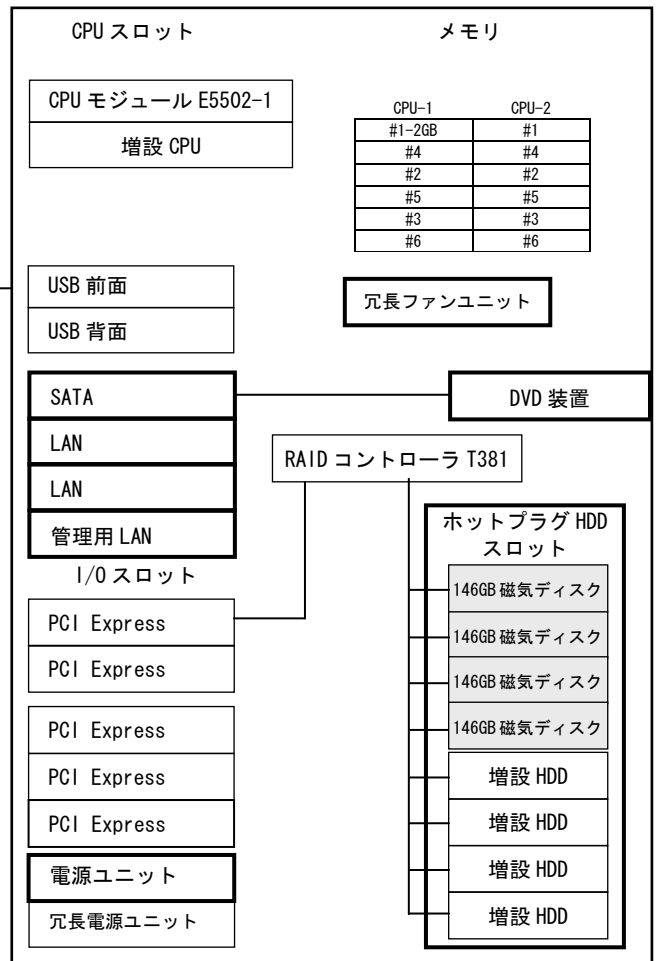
CPU スロット

メモリ

CPU モジュール E5502-1

増設 CPU

| CPU-1 | CPU-2 |
|---|---|
| #1-2GB | #1 |
| #4 | #4 |
| #2 | #2 |
| #5 | #5 |
| #3 | #3 |
| #6 | #6 |

USB 前面

USB 背面

冗長ファンユニット

SATA

DVD 装置

LAN

LAN

RAID コントローラ T381

管理用 LAN

ホットプラグ HDD スロット

I/O スロット

146GB 磁気ディスク

PCI Express

146GB 磁気ディスク

PCI Express

146GB 磁気ディスク

PCI Express

146GB 磁気ディスク

PCI Express

増設 HDD

PCI Express

増設 HDD

電源ユニット

増設 HDD

冗長電源ユニット

増設 HDD